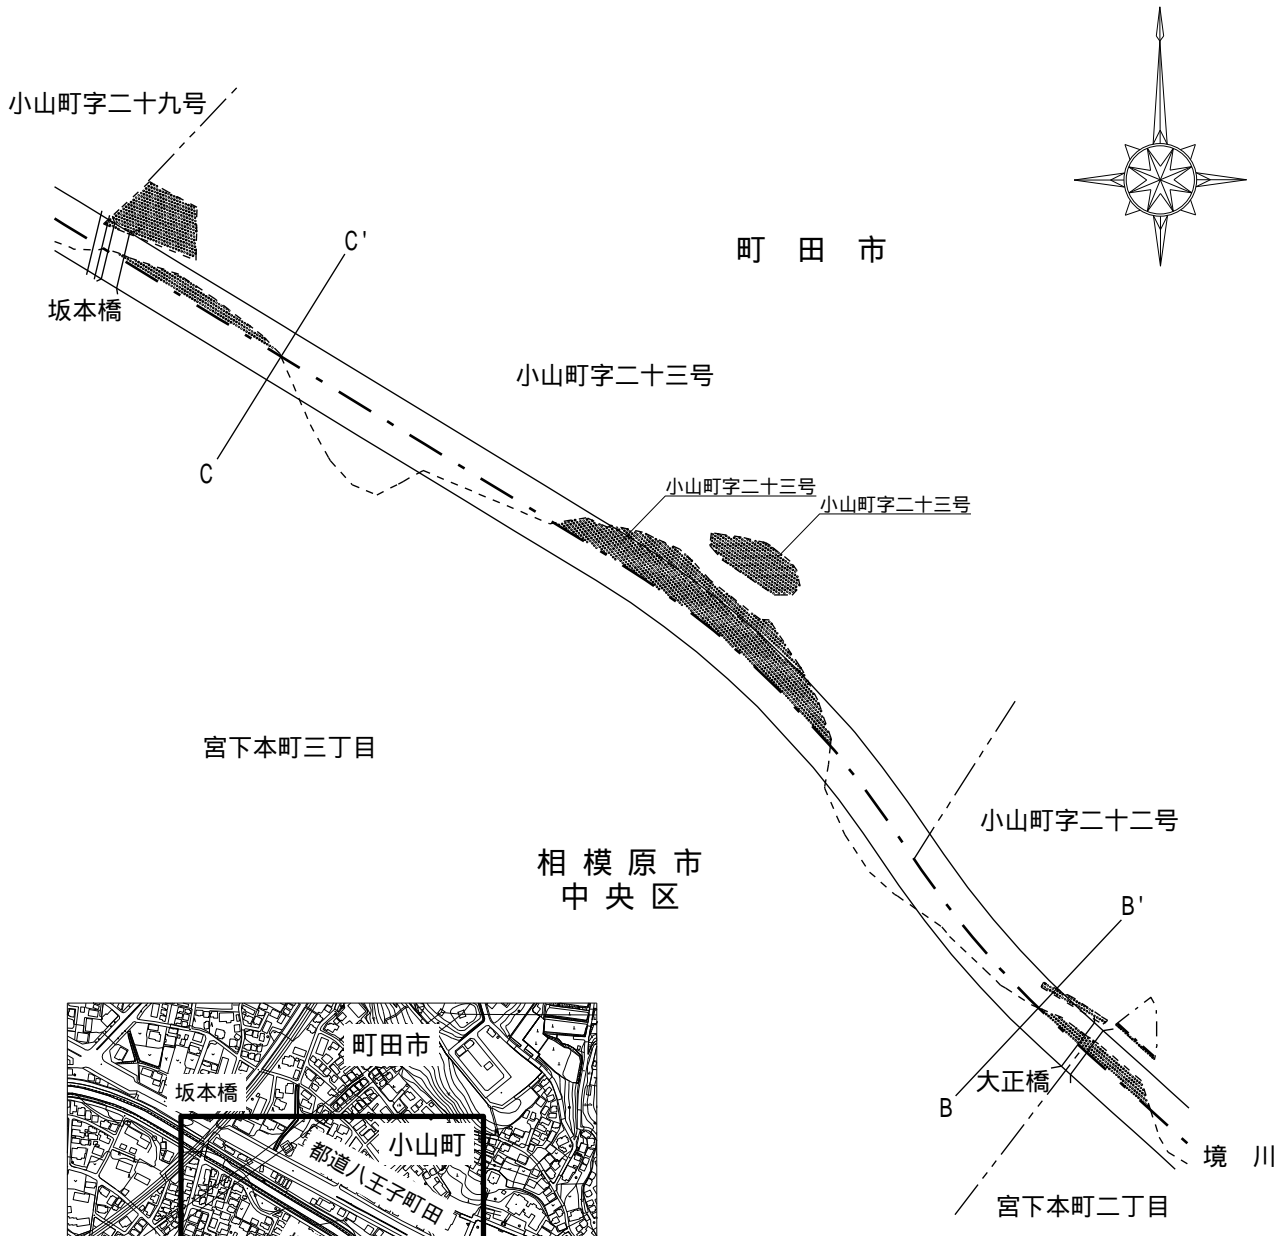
小山町字二十九号

C'

町　田　市

坂本橋

小山町字二十三号

C

小山町字二十三号

小山町字二十三号

宮下本町三丁目

小山町字二十二号

相 模 原 市
中 央 区

B'

町田市

坂本橋

小山町

都道八王子町田

大正橋

B

境　川

宮下本町二丁目